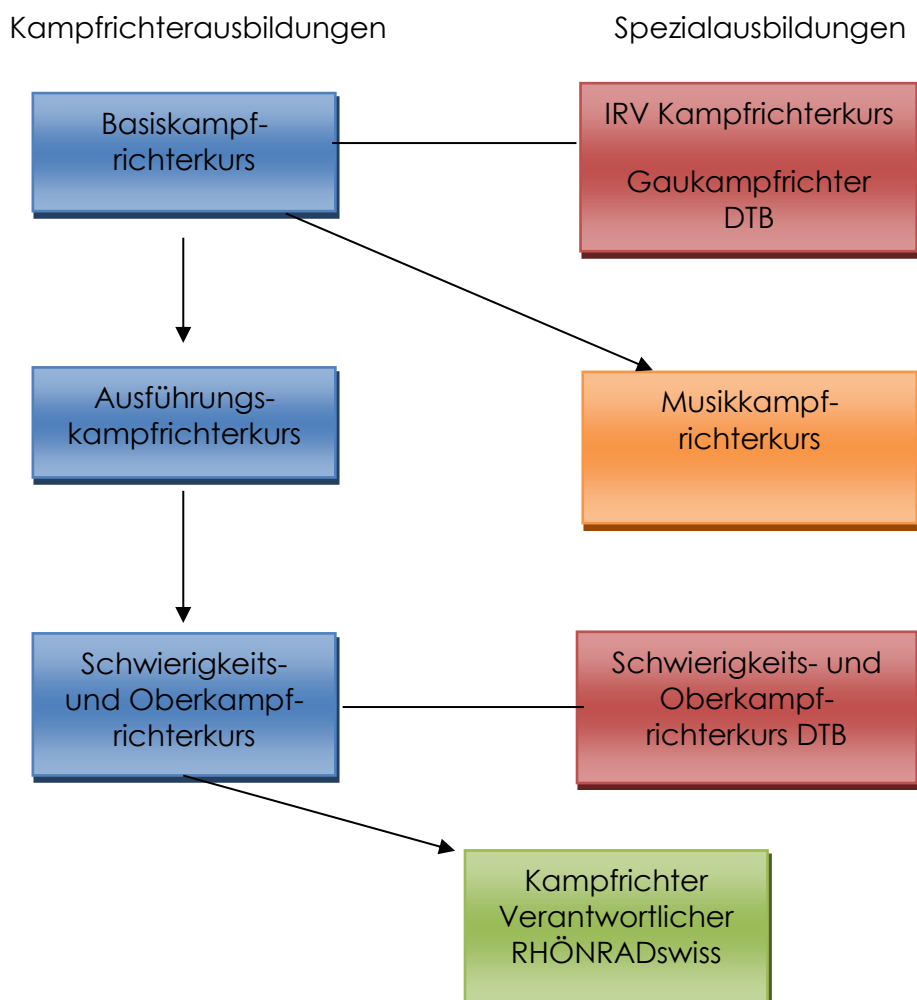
Kampfrichterausbildungen

Spezialausbildungen

Basiskampfrichterkurs

IRV Kampfrichterkurs

Gaukampfrichter DTB

Ausführungskampfrichterkurs

Musikkampfrichterkurs

Schwierigkeits- und Oberkampfrichterkurs

Schwierigkeits- und Oberkampfrichterkurs DTB

Kampfrichter Verantwortlicher RHÖNRADswiss